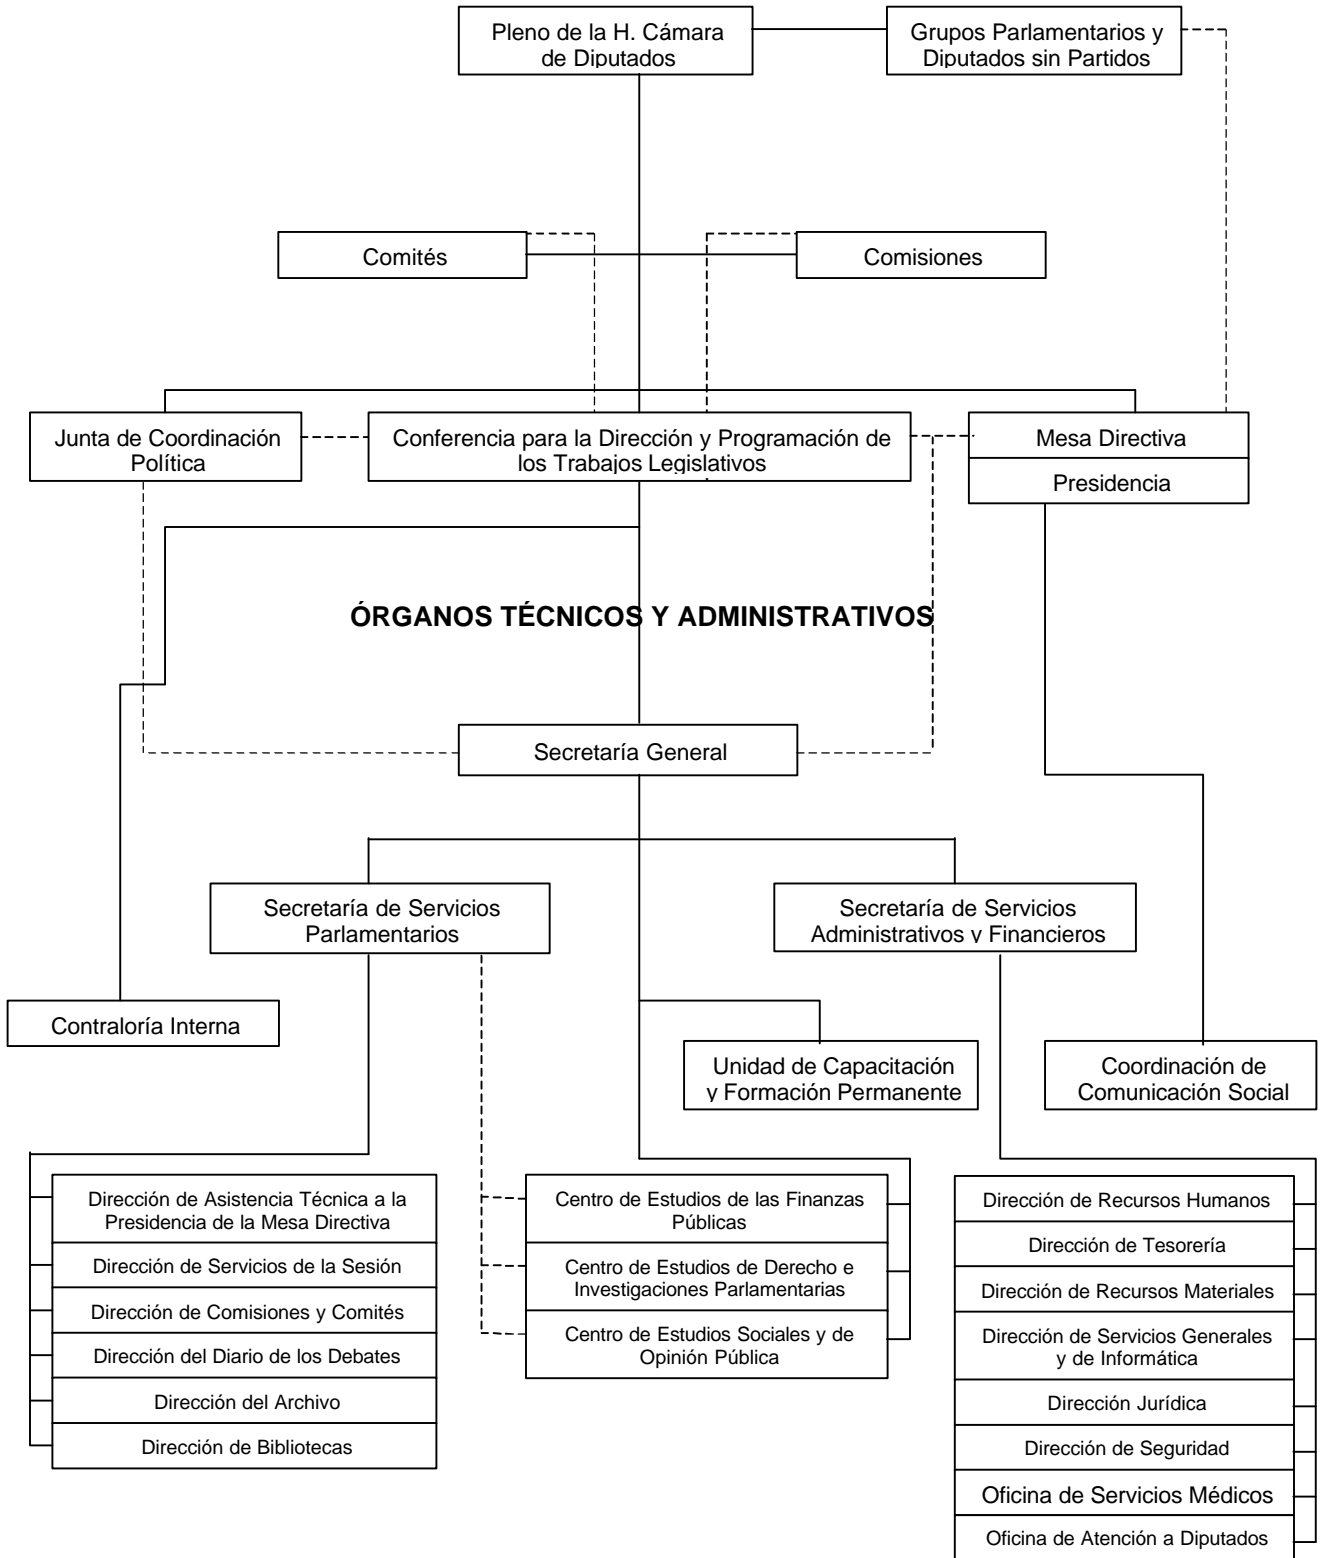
Pleno de la H. Cámara de Diputados

Grupos Parlamentarios y Diputados sin Partidos

Comités

Comisiones

Junta de Coordinación Política

Conferencia para la Dirección y Programación de los Trabajos Legislativos

Mesa Directiva

Presidencia

ÓRGANOS TÉCNICOS Y ADMINISTRATIVOS

Secretaría General

Secretaría de Servicios Parlamentarios

Secretaría de Servicios Administrativos y Financieros

Contraloría Interna

Unidad de Capacitación y Formación Permanente

Coordinación de Comunicación Social

Dirección de Asistencia Técnica a la Presidencia de la Mesa Directiva

Dirección de Servicios de la Sesión

Dirección de Comisiones y Comités

Dirección del Diario de los Debates

Dirección del Archivo

Dirección de Bibliotecas

Centro de Estudios de las Finanzas Públicas

Centro de Estudios de Derecho e Investigaciones Parlamentarias

Centro de Estudios Sociales y de Opinión Pública

Dirección de Recursos Humanos

Dirección de Tesorería

Dirección de Recursos Materiales

Dirección de Servicios Generales y de Informática

Dirección Jurídica

Dirección de Seguridad

Oficina de Servicios Médicos

Oficina de Atención a Diputados